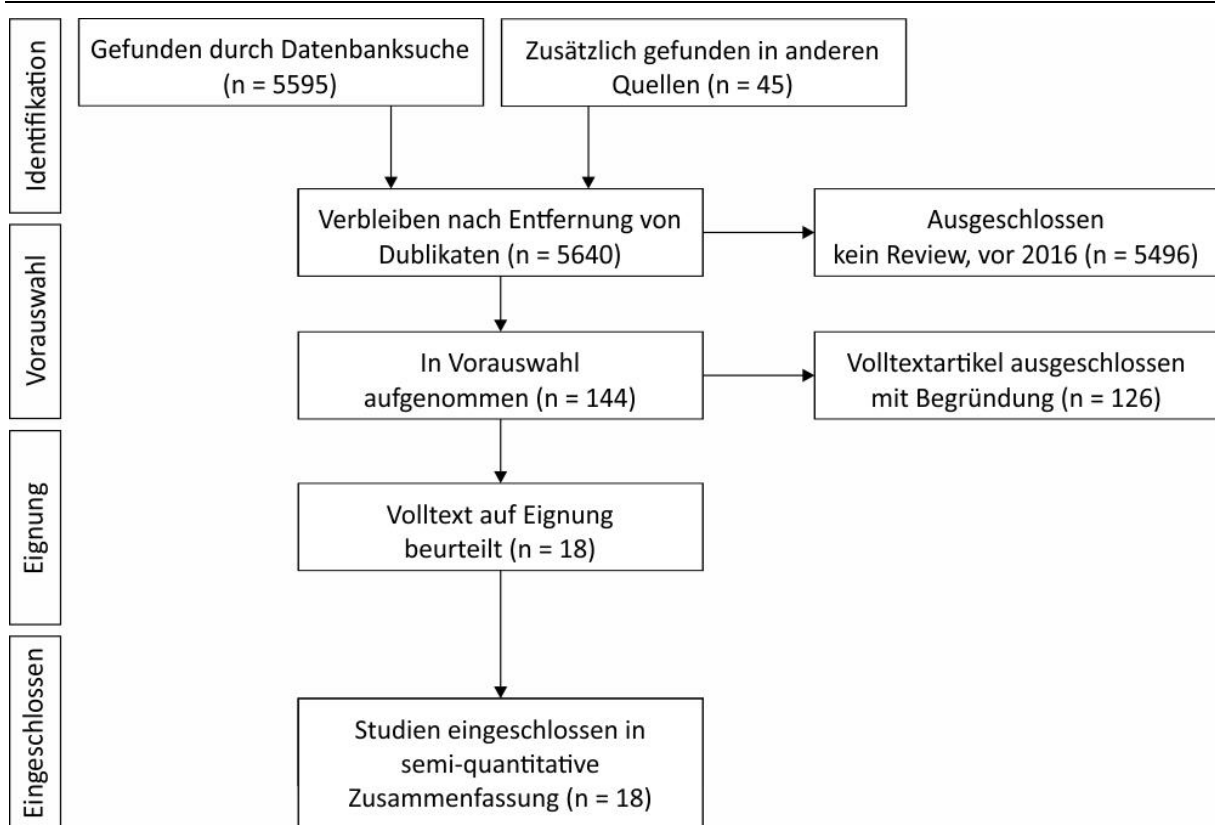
Identifikation

Gefunden durch Datenbanksuche (n = 5595)

Zusätzlich gefunden in anderen Quellen (n = 45)

Vorauswahl

Verbleiben nach Entfernung von Dublikaten (n = 5640)

Ausgeschlossen kein Review, vor 2016 (n = 5496)

In Vorauswahl aufgenommen (n = 144)

Volltextartikel ausgeschlossen mit Begründung (n = 126)

Eignung

Volltext auf Eignung beurteilt (n = 18)

Eingeschlossen

Studien eingeschlossen in semi-quantitative Zusammenfassung (n = 18)